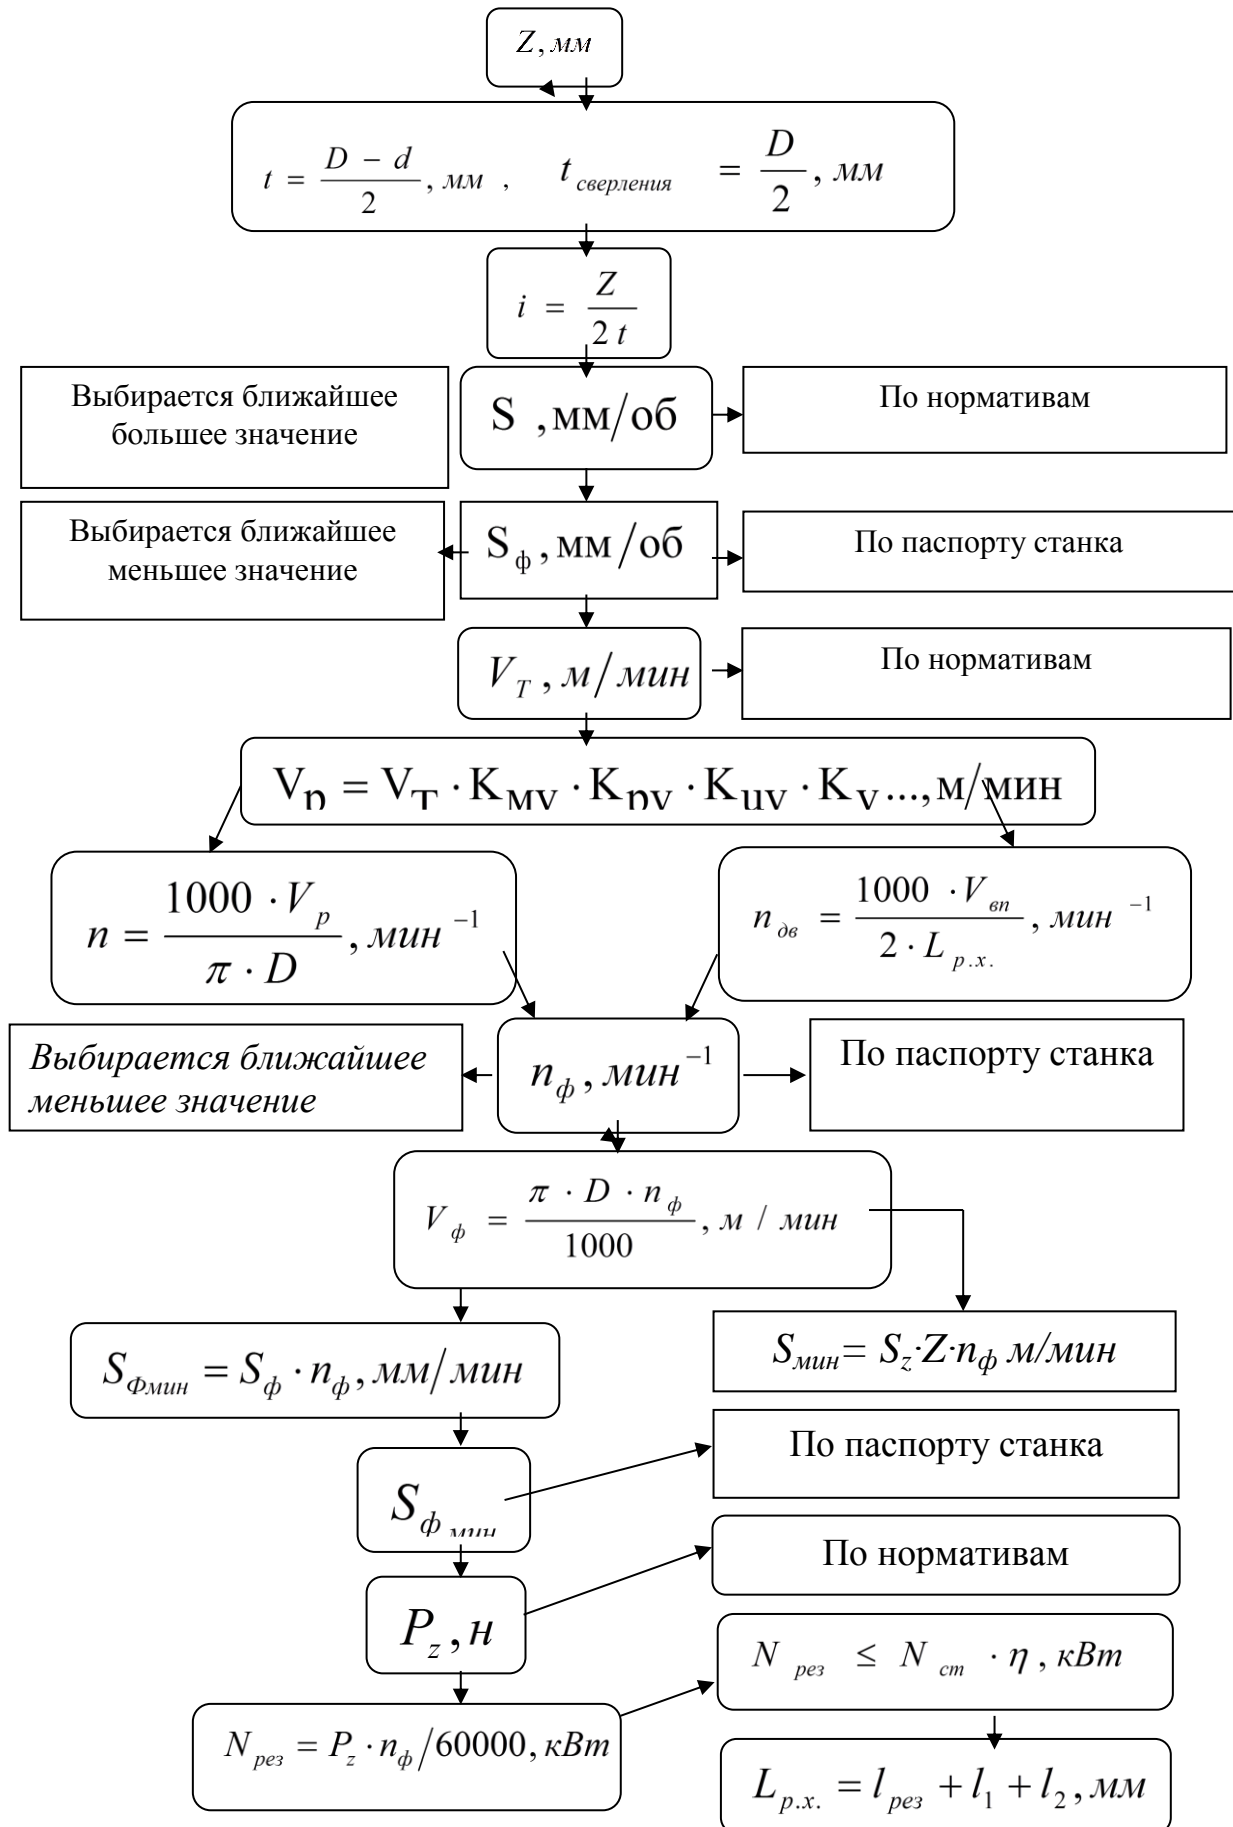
$Z, мм$

$t = \frac{D - d}{2}, мм$ , $t_{сверления} = \frac{D}{2}, мм$

$i = \frac{Z}{2t}$

Выбирается ближайшее большее значение

S , мм/об

По нормативам

Выбирается ближайшее меньшее значение

$S_ф$, мм/об

По паспорту станка

$V_T, м/мин$

По нормативам

$V_p = V_T \cdot K_{MV} \cdot K_{pV} \cdot K_{UV} \cdot K_V ..., м/мин$

$n = \frac{1000 \cdot V_p}{\pi \cdot D}, мин^{-1}$

$n_{дв} = \frac{1000 \cdot V_{вп}}{2 \cdot L_{р.х.}}, мин^{-1}$

*Выбирается ближайшее меньшее значение*

$n_ф, мин^{-1}$

По паспорту станка

$V_ф = \frac{\pi \cdot D \cdot n_ф}{1000}, м / мин$

$S_{Фмин} = S_ф \cdot n_ф, мм/мин$

$S_{мин} = S_z \cdot Z \cdot n_ф$ м/мин

$S_{ф\,мин}$

По паспорту станка

$P_z, н$

По нормативам

$N_{рез} \leq N_{ст} \cdot \eta, кВт$

$N_{рез} = P_z \cdot n_ф / 60000, кВт$

$L_{р.х.} = l_{рез} + l_1 + l_2, мм$